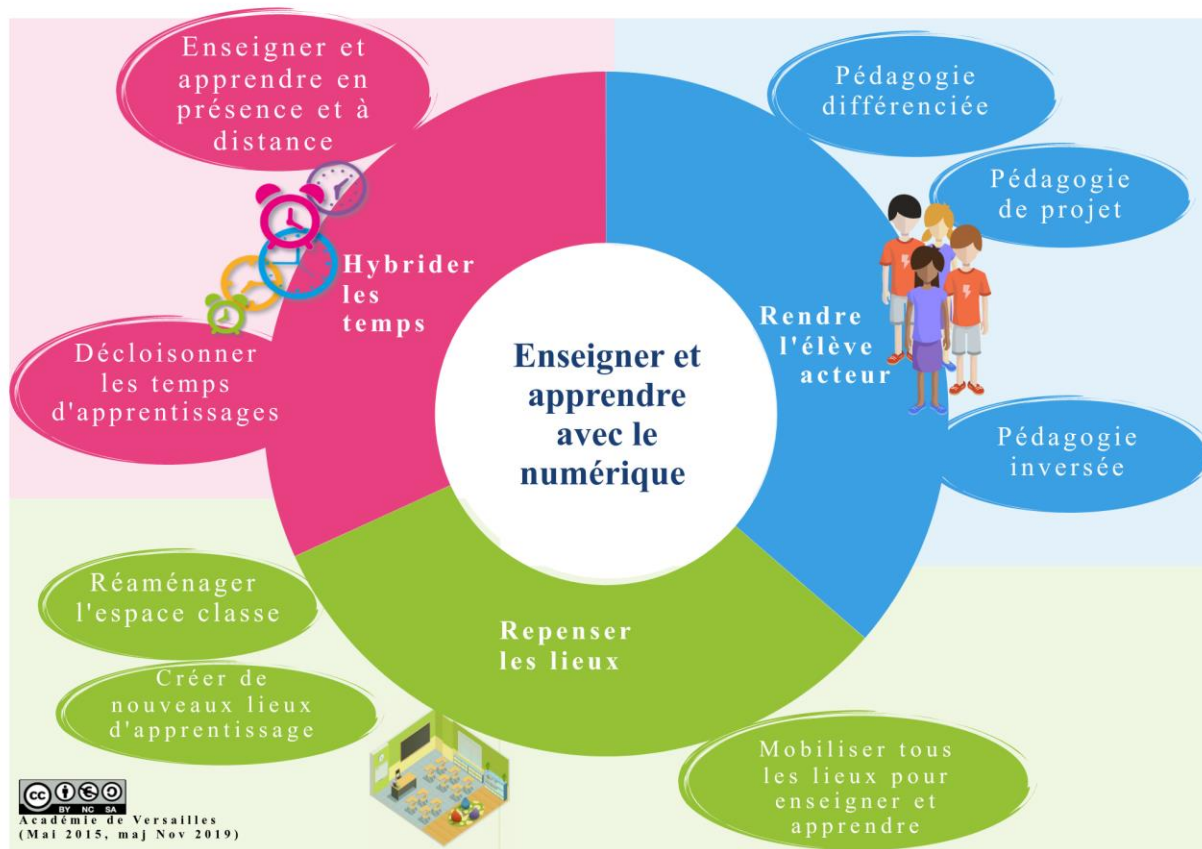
Enseigner et apprendre en présence et à distance

Hybrider les temps

Décloisonner les temps d'apprentissages

Pédagogie différenciée

Pédagogie de projet

Rendre l'élève acteur

Pédagogie inversée

Enseigner et apprendre avec le numérique

Réaménager l'espace classe

Repenser les lieux

Créer de nouveaux lieux d'apprentissage

Mobiliser tous les lieux pour enseigner et apprendre

cc BY NC SA
Académie de Versailles
(Mai 2015, maj Nov 2019)